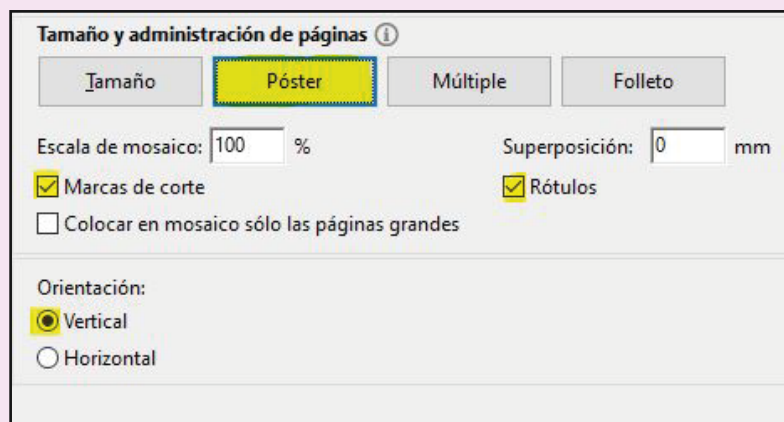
Tamaño y administración de páginas ⓘ

Tamaño | Póster | Múltiple | Folleto

Escala de mosaico: 100 %

Superposición: 0 mm

☑ Marcas de corte

☑ Rótulos

☐ Colocar en mosaico sólo las páginas grandes

Orientación:

◉ Vertical

○ Horizontal